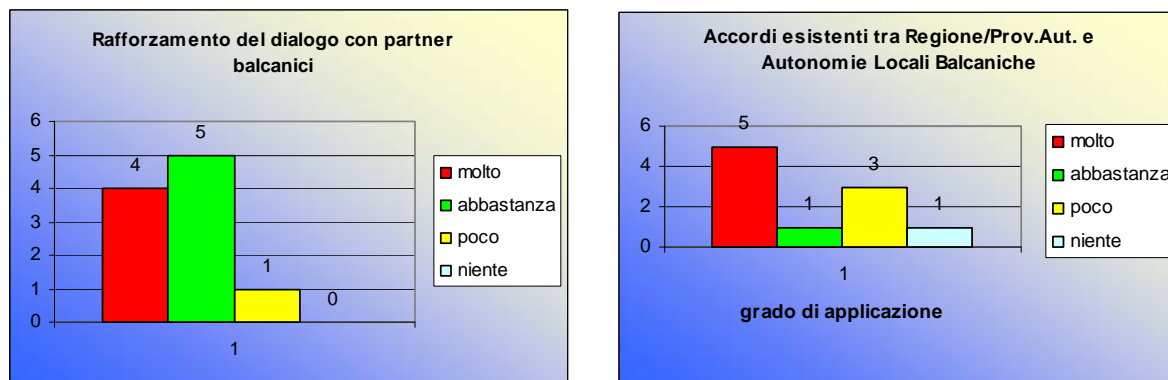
Rafforzamento del dialogo con partner balcanici

6
5
4
3
2
1
0

4
5
1
0

1

molto
abbastanza
poco
niente

Accordi esistenti tra Regione/Prov.Aut. e Autonomie Locali Balcaniche

6
4
2
0

5
1
3
1

1

grado di applicazione

molto
abbastanza
poco
niente